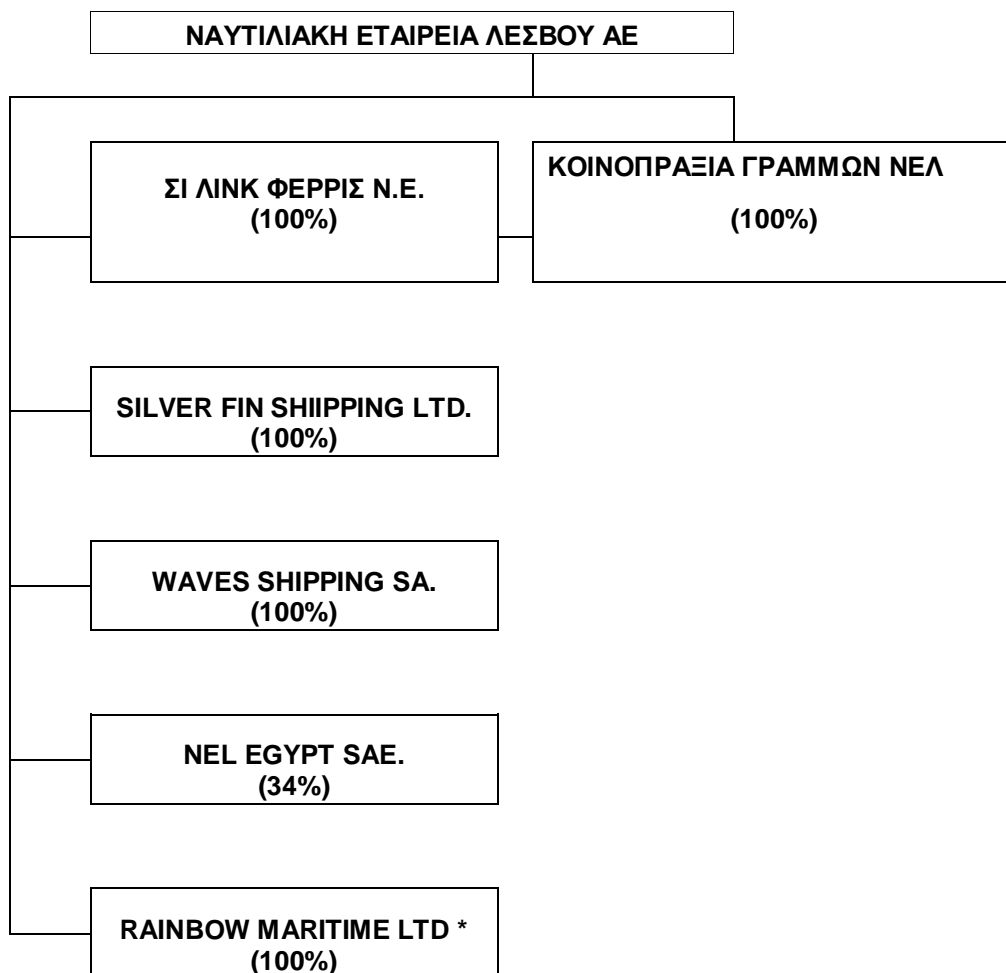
ΝΑΥΤΙΛΙΑΚΗ ΕΤΑΙΡΕΙΑ ΛΕΣΒΟΥ ΑΕ

ΣΙ ΛΙΝΚ ΦΕΡΡΙΣ Ν.Ε.
(100%)

ΚΟΙΝΟΠΡΑΞΙΑ ΓΡΑΜΜΩΝ ΝΕΛ
(100%)

SILVER FIN SHIIPPING LTD.
(100%)

WAVES SHIPPING SA.
(100%)

NEL EGYPT SAE.
(34%)

RAINBOW MARITIME LTD *
(100%)